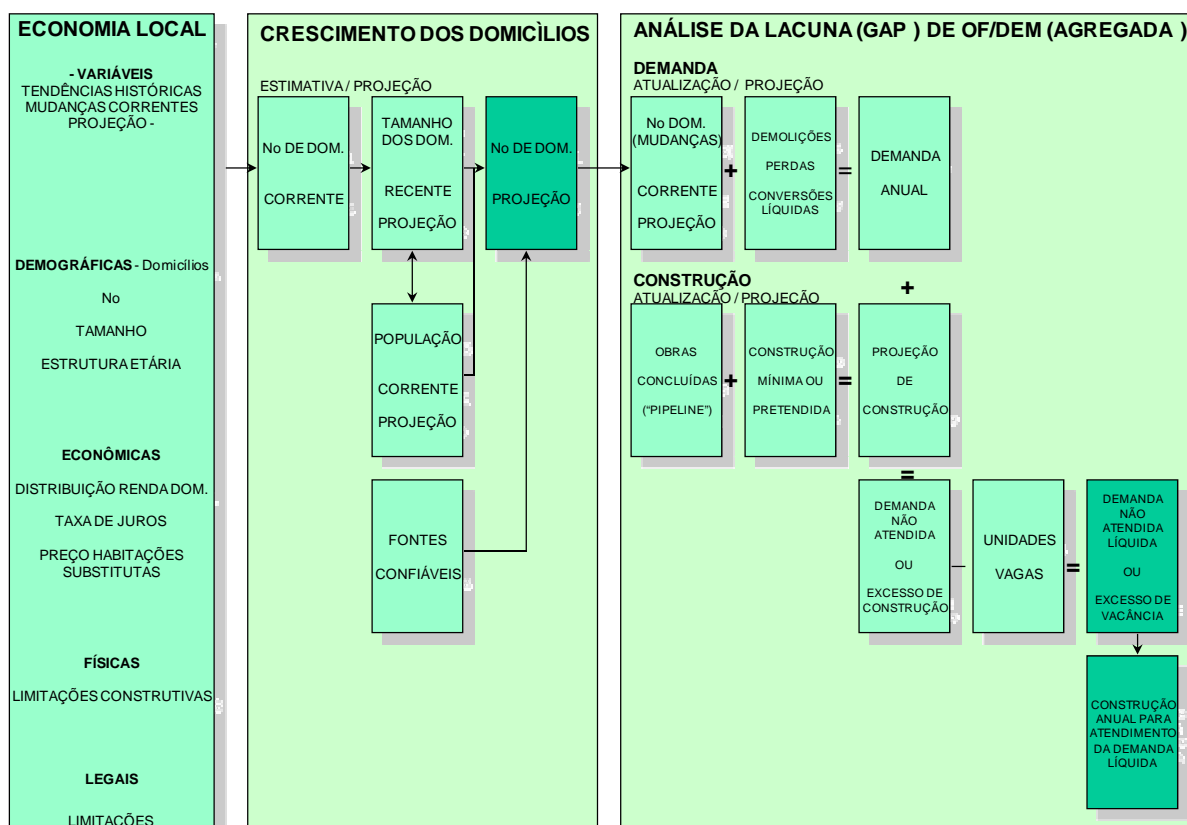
ECONOMIA LOCAL

- VARIÁVEIS
TENDÊNCIAS HISTÓRICAS
MUDANÇAS CORRENTES
PROJEÇÃO -

DEMOGRÁFICAS - Domicílios

No

TAMANHO

ESTRUTURA ETÁRIA

ECONÔMICAS

DISTRIBUIÇÃO RENDA DOM.

TAXA DE JUROS

PREÇO HABITAÇÕES SUBSTITUTAS

FÍSICAS

LIMITAÇÕES CONSTRUTIVAS

LEGAIS

LIMITAÇÕES

CRESCIMENTO DOS DOMICÌLIOS

ESTIMATIVA / PROJEÇÃO

No DE DOM.

CORRENTE

TAMANHO DOS DOM.

RECENTE

PROJEÇÃO

No DE DOM.

PROJEÇÃO

POPULAÇÃO

CORRENTE

PROJEÇÃO

FONTES

CONFIÁVEIS

ANÁLISE DA LACUNA (GAP ) DE OF/DEM (AGREGADA )

DEMANDA
ATUALIZAÇÃO / PROJEÇÃO

No DOM. (MUDANÇAS)

CORRENTE

PROJEÇÃO

+

DEMOLIÇÕES

PERDAS

CONVERSÕES LÍQUIDAS

=

DEMANDA

ANUAL

CONSTRUÇÃO
ATUALIZAÇÃO / PROJEÇÃO

+

OBRAS

CONCLUÍDAS

("PIPELINE")

+

CONSTRUÇÃO

MÍNIMA OU

PRETENDIDA

=

PROJEÇÃO

DE

CONSTRUÇÃO

=

DEMANDA NÃO ATENDIDA

OU

EXCESSO DE CONSTRUÇÃO

-

UNIDADES

VAGAS

=

DEMANDA NÃO ATENDIDA LÍQUIDA

OU

EXCESSO DE VACÂNCIA

CONSTRUÇÃO ANUAL PARA ATENDIMENTO DA DEMANDA LÍQUIDA